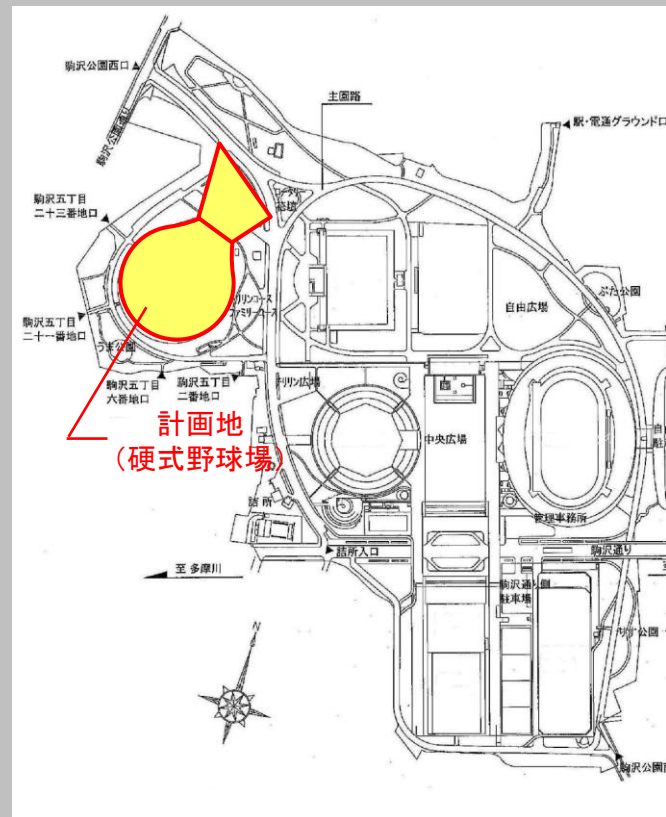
駒沢公園西口
駒沢公園通り
主園路
駅・電蓮グラウンド口
駒沢五丁目
二十三番地口
駒沢五丁目
二十一番地口
広場
自由広場
ぶた公園
サイクリングコース
ファミリーコース
駒沢五丁目
六番地口
駒沢五丁目
二番地口
サイクリング広場
計画地
（硬式野球場）
中央広場
管理事務所
詰所
詰所入口
駒沢通り
至 多摩川
駒沢通り側
駐車場
公園
N
駒沢公園